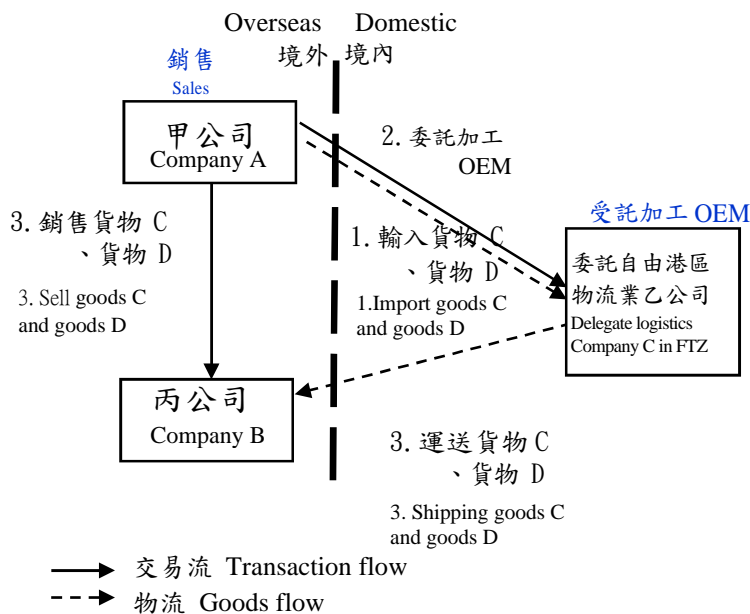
Overseas Domestic
境外 境內

銷售
Sales

甲公司
Company A

2. 委託加工
OEM

受託加工 OEM

3. 銷售貨物 C
、貨物 D

3. Sell goods C and goods D

1. 輸入貨物 C
、貨物 D

1.Import goods C and goods D

委託自由港區物流業乙公司
Delegate logistics Company C in FTZ

丙公司
Company B

3. 運送貨物 C
、貨物 D

3. Shipping goods C and goods D

交易流 Transaction flow
物流 Goods flow